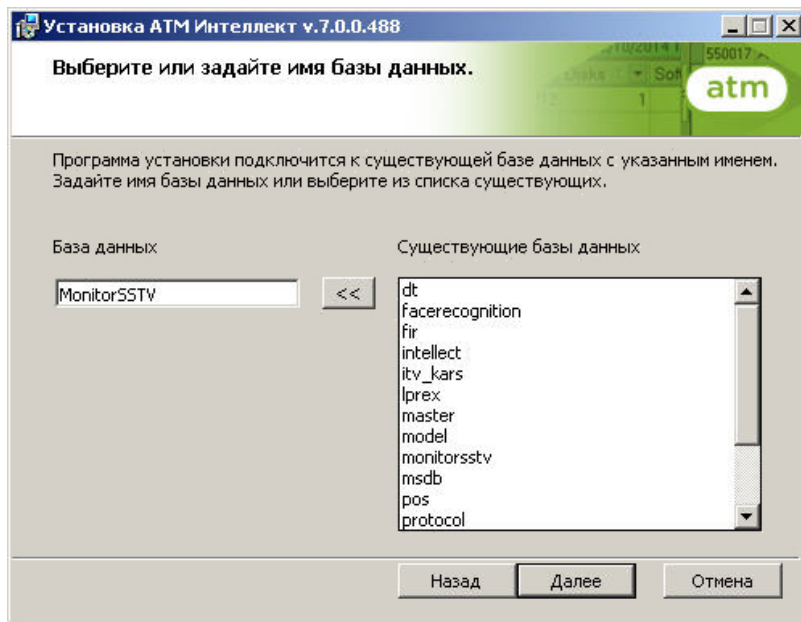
Установка АТМ Интеллект v.7.0.0.488

Выберите или задайте имя базы данных.

atm

Программа установки подключится к существующей базе данных с указанным именем. Задайте имя базы данных или выберите из списка существующих.

База данных

MonitorSSTV

<<

Существующие базы данных

dt
facerecognition
fir
intellect
itv_kars
lprex
master
model
monitorsstv
msdb
pos
protocol

Назад

Далее

Отмена